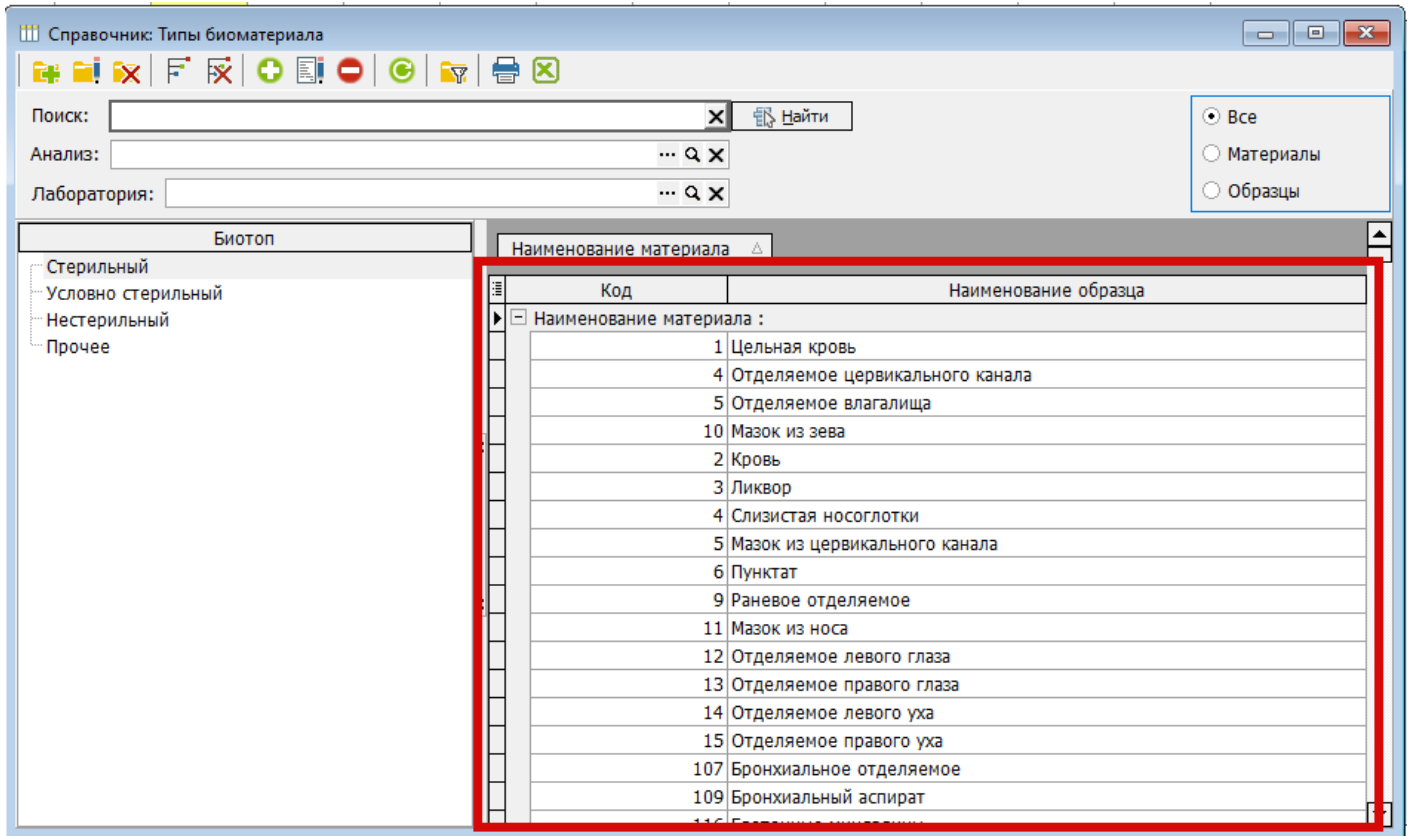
Справочник: Типы биоматериала

Поиск:
Найти
Анализ:
Лаборатория:

Все
Материалы
Образцы

Биотоп
Стерильный
Условно стерильный
Нестерильный
Прочее

Наименование материала

| Код | Наименование образца |
|---|---|
| Наименование материала : | |
| 1 | Цельная кровь |
| 4 | Отделяемое цервикального канала |
| 5 | Отделяемое влагалища |
| 10 | Мазок из зева |
| 2 | Кровь |
| 3 | Ликвор |
| 4 | Слизистая носоглотки |
| 5 | Мазок из цервикального канала |
| 6 | Пунктат |
| 9 | Раневое отделяемое |
| 11 | Мазок из носа |
| 12 | Отделяемое левого глаза |
| 13 | Отделяемое правого глаза |
| 14 | Отделяемое левого уха |
| 15 | Отделяемое правого уха |
| 107 | Бронхиальное отделяемое |
| 109 | Бронхиальный аспират |
| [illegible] | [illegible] |